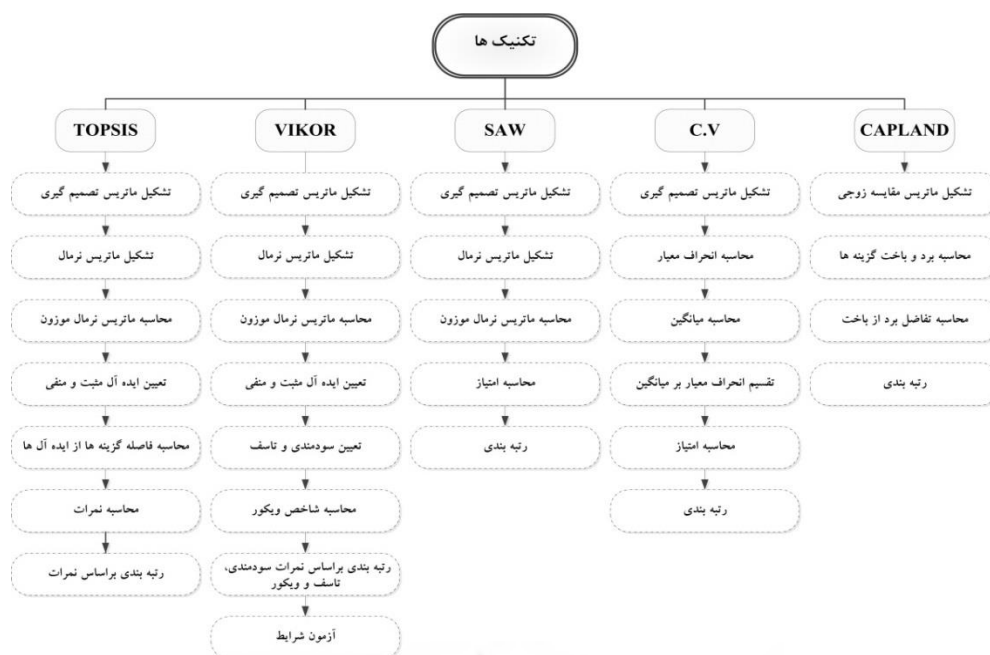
تکنیک ها

CAPLAND

تشکیل ماتریس مقایسه زوجی

محاسبه برد و باخت گزینه ها

محاسبه تفاضل برد از باخت

رتبه بندی

C.V

تشکیل ماتریس تصمیم گیری

محاسبه انحراف معیار

محاسبه میانگین

تقسیم انحراف معیار بر میانگین

محاسبه امتیاز

رتبه بندی

SAW

تشکیل ماتریس تصمیم گیری

تشکیل ماتریس نرمال

محاسبه ماتریس نرمال موزون

محاسبه امتیاز

رتبه بندی

VIKOR

تشکیل ماتریس تصمیم گیری

تشکیل ماتریس نرمال

محاسبه ماتریس نرمال موزون

تعیین ایده آل مثبت و منفی

تعیین سودمندی و تاسف

محاسبه شاخص ویکور

رتبه بندی براساس نمرات سودمندی، تاسف و ویکور

آزمون شرایط

TOPSIS

تشکیل ماتریس تصمیم گیری

تشکیل ماتریس نرمال

محاسبه ماتریس نرمال موزون

تعیین ایده آل مثبت و منفی

محاسبه فاصله گزینه ها از ایده آل ها

محاسبه نمرات

رتبه بندی براساس نمرات